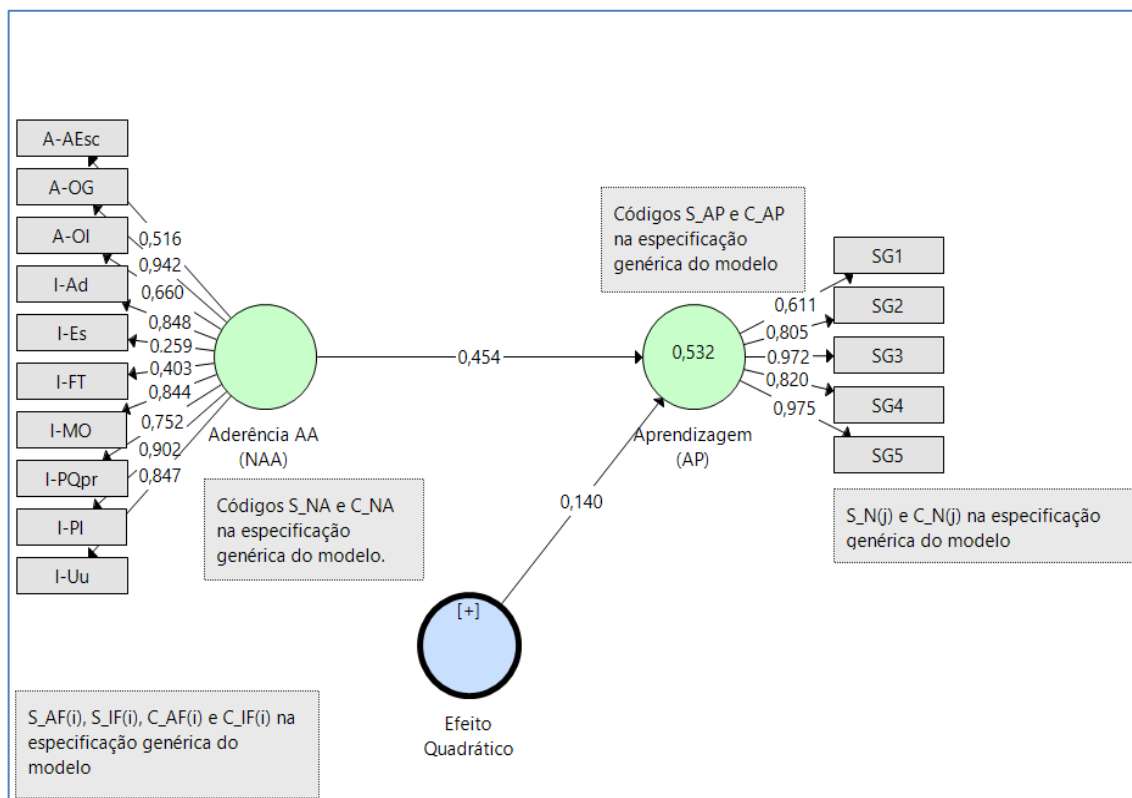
A-AEsc
A-OG
A-OI
I-Ad
I-Es
I-FT
I-MO
I-PQpr
I-PI
I-Uu

0,516
0,942
0,660
0,848
0,259
0,403
0,844
0,752
0,902
0,847

Aderência AA (NAA)

Códigos S_NA e C_NA na especificação genérica do modelo.

0,454

Códigos S_AP e C_AP na especificação genérica do modelo

0,532

Aprendizagem (AP)

0,611
0,805
0,972
0,820
0,975

SG1
SG2
SG3
SG4
SG5

S_N(j) e C_N(j) na especificação genérica do modelo

0,140

[+]

Efeito Quadrático

S_AF(i), S_IF(i), C_AF(i) e C_IF(i) na especificação genérica do modelo